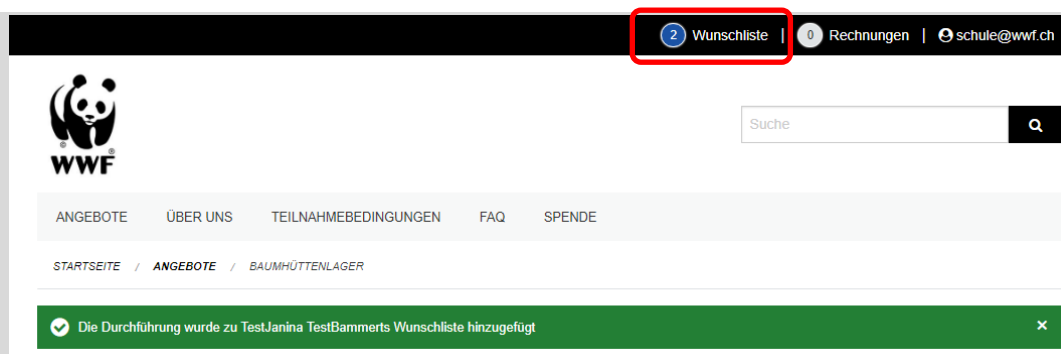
2 Wunschliste | 0 Rechnungen | schule@wwf.ch

WWF

Suche

ANGEBOTE ÜBER UNS TEILNAHMEBEDINGUNGEN FAQ SPENDE

STARTSEITE / ANGEBOTE / BAUMHÜTTENLAGER

Die Durchführung wurde zu TestJanina TestBammerts Wunschliste hinzugefügt ×